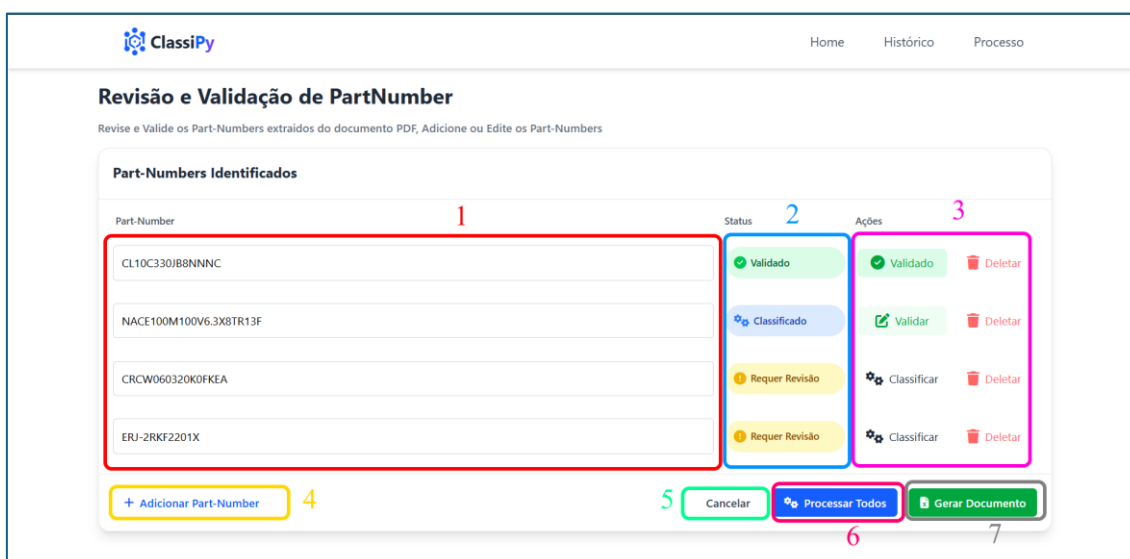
ClassiPy

Home Histórico Processo

Revisão e Validação de PartNumber

Revise e Valide os Part-Numbers extraidos do documento PDF, Adicione ou Edite os Part-Numbers

Part-Numbers Identificados

Part-Number 1 Status 2 Ações 3

CL10C330JB8NNNC Validado Validado Deletar

NACE100M100V6.3X8TR13F Classificado Validar Deletar

CRCW060320K0FKEA Requer Revisão Classificar Deletar

ERJ-2RKF2201X Requer Revisão Classificar Deletar

+ Adicionar Part-Number 4

5 Cancelar Processar Todos Gerar Documento

6 7